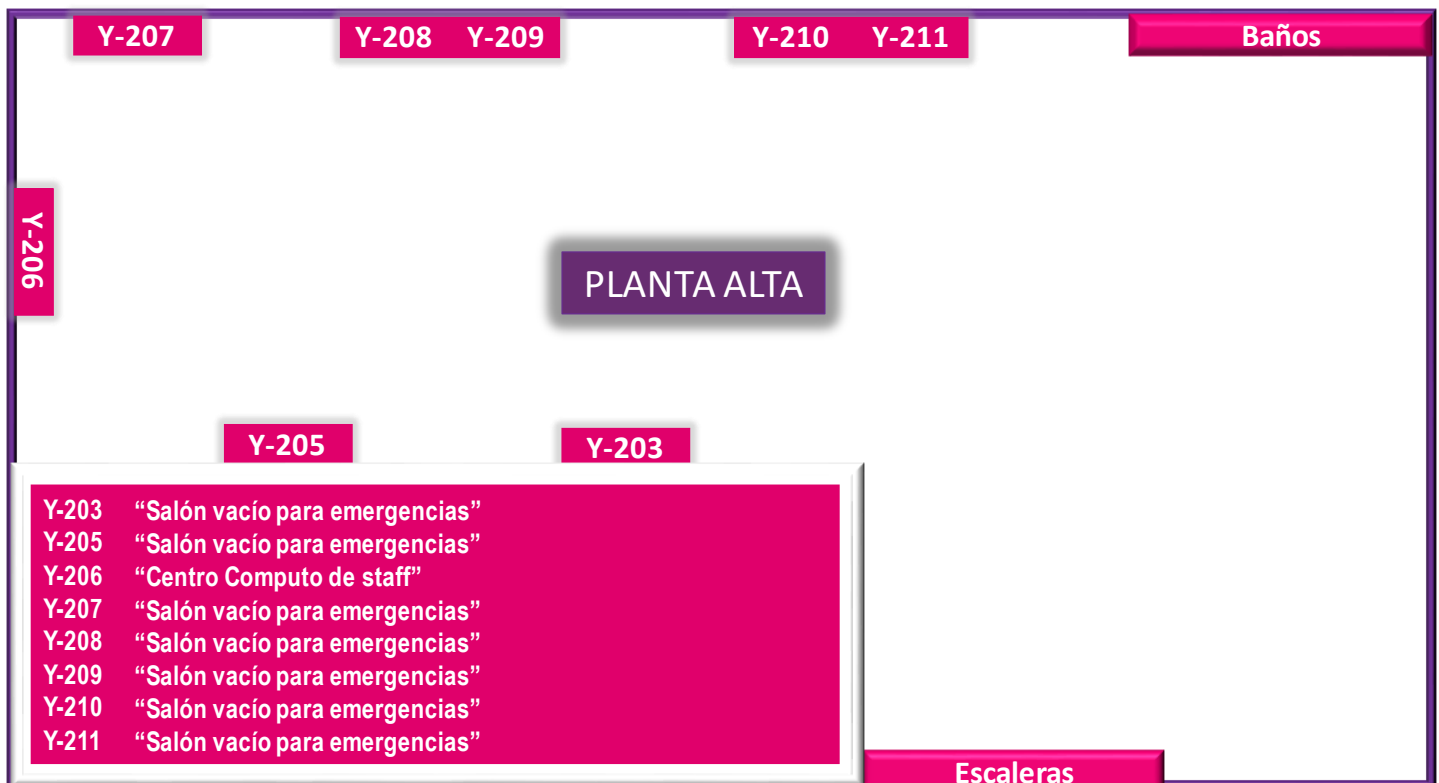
Y-207

Y-208 Y-209

Y-210 Y-211

Baños

Y-206

PLANTA ALTA

Y-205

Y-203

Y-203 “Salón vacío para emergencias”
Y-205 “Salón vacío para emergencias”
Y-206 “Centro Computo de staff”
Y-207 “Salón vacío para emergencias”
Y-208 “Salón vacío para emergencias”
Y-209 “Salón vacío para emergencias”
Y-210 “Salón vacío para emergencias”
Y-211 “Salón vacío para emergencias”

Escaleras